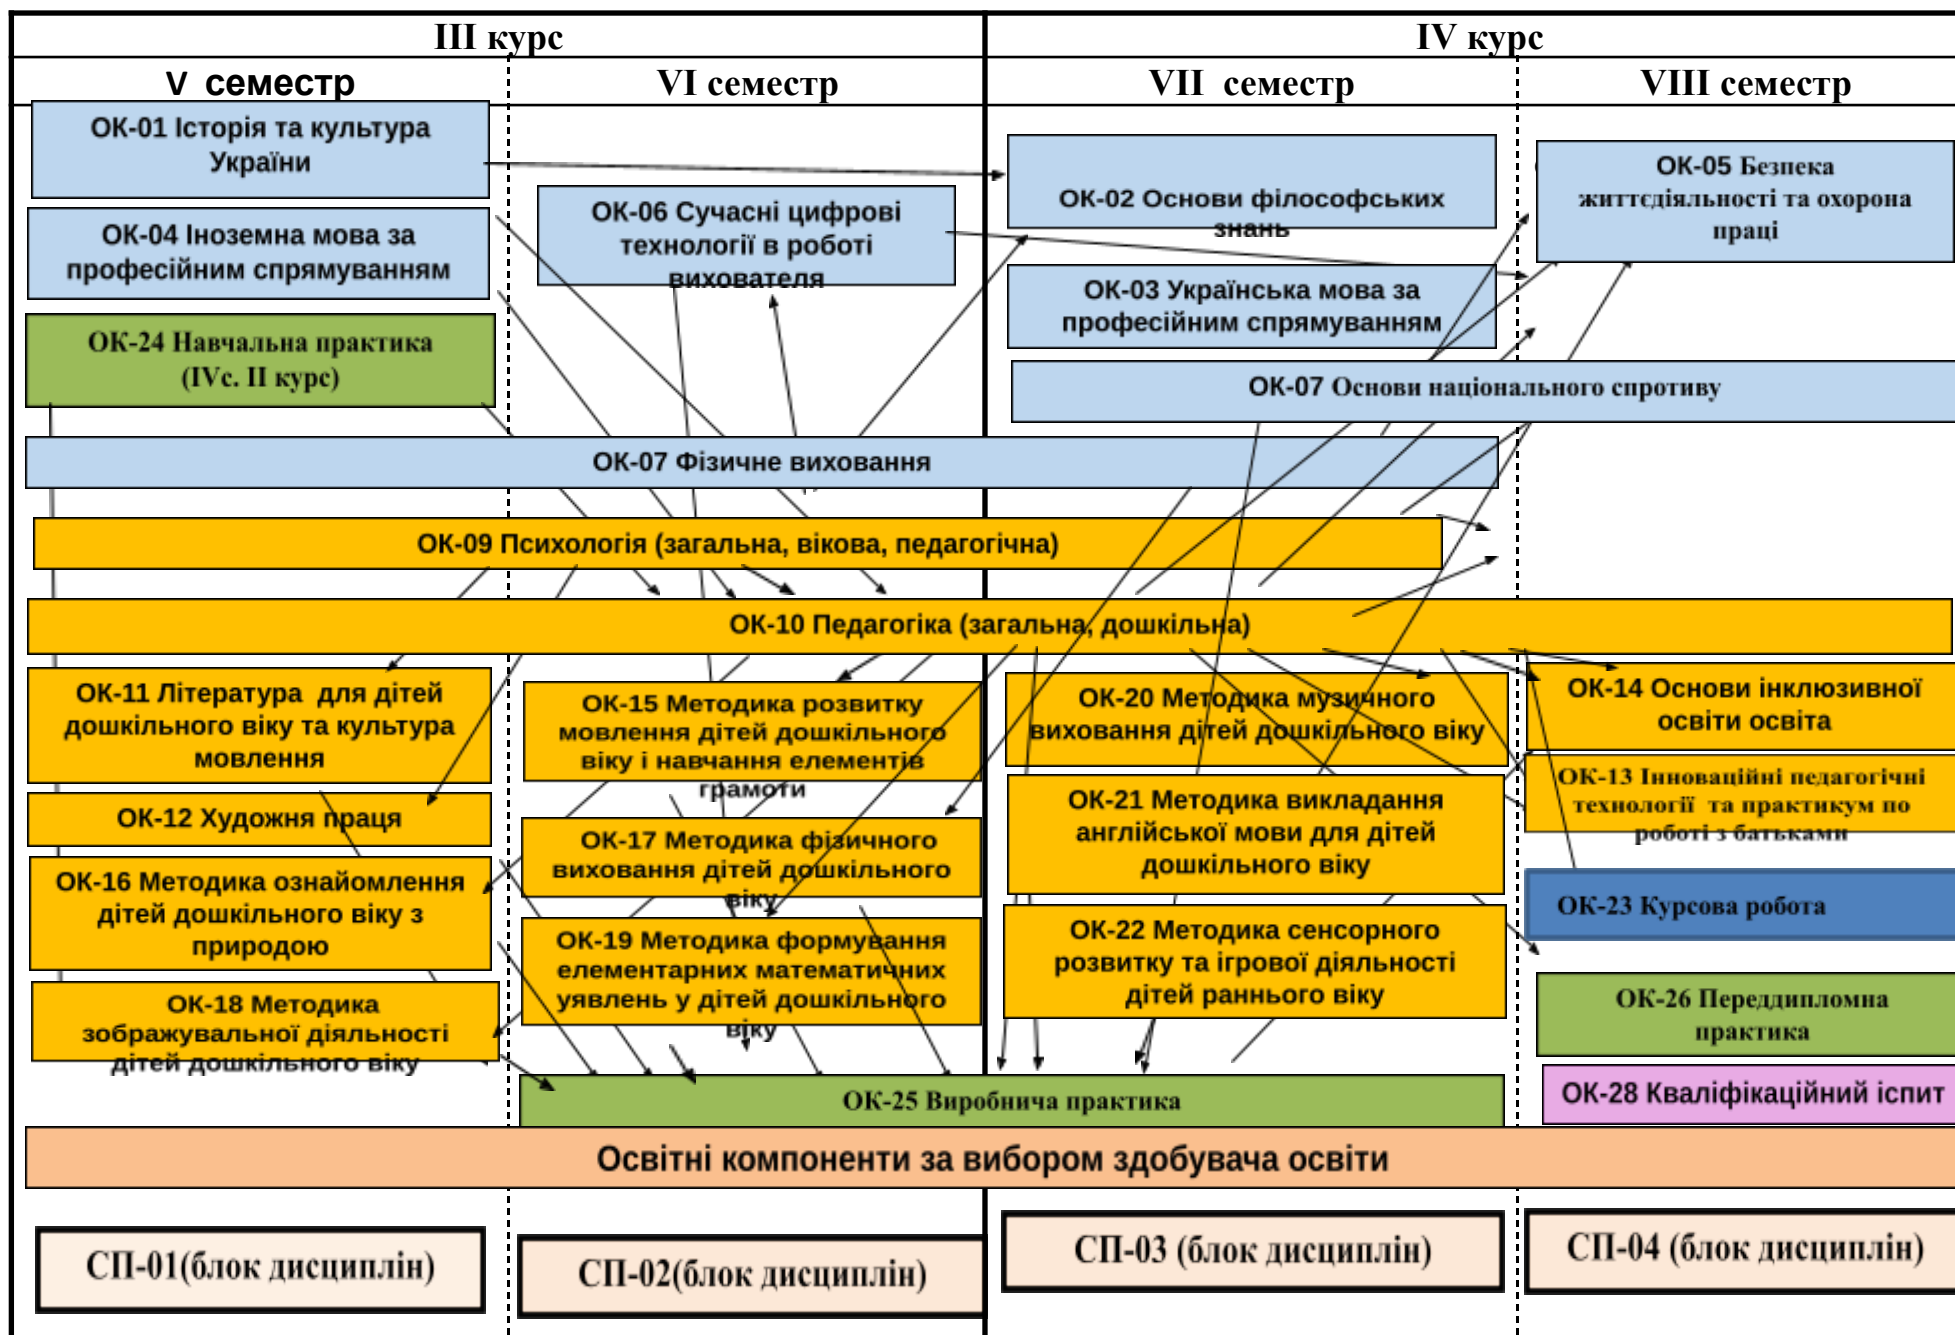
III курс

IV курс

V семестр

VI семестр

VII семестр

VIII семестр

ОК-01 Історія та культура України

ОК-04 Іноземна мова за професійним спрямуванням

ОК-24 Навчальна практика (IVс. II курс)

ОК-06 Сучасні цифрові технології в роботі вихователя

ОК-02 Основи філософських знань

ОК-03 Українська мова за професійним спрямуванням

ОК-05 Безпека життєдіяльності та охорона праці

ОК-07 Основи національного спротиву

ОК-07 Фізичне виховання

ОК-09 Психологія (загальна, вікова, педагогічна)

ОК-10 Педагогіка (загальна, дошкільна)

ОК-11 Література для дітей дошкільного віку та культура мовлення

ОК-12 Художня праця

ОК-16 Методика ознайомлення дітей дошкільного віку з природою

ОК-18 Методика зображувальної діяльності дітей дошкільного віку

ОК-15 Методика розвитку мовлення дітей дошкільного віку і навчання елементів грамоти

ОК-17 Методика фізичного виховання дітей дошкільного віку

ОК-19 Методика формування елементарних математичних уявлень у дітей дошкільного віку

ОК-20 Методика музичного виховання дітей дошкільного віку

ОК-21 Методика викладання англійської мови для дітей дошкільного віку

ОК-22 Методика сенсорного розвитку та ігрової діяльності дітей раннього віку

ОК-14 Основи інклюзивної освіти освіта

ОК-13 Інноваційні педагогічні технології та практикум по роботі з батьками

ОК-23 Курсова робота

ОК-26 Переддипломна практика

ОК-28 Кваліфікаційний іспит

ОК-25 Виробнича практика

Освітні компоненти за вибором здобувача освіти

СП-01(блок дисциплін)

СП-02(блок дисциплін)

СП-03 (блок дисциплін)

СП-04 (блок дисциплін)